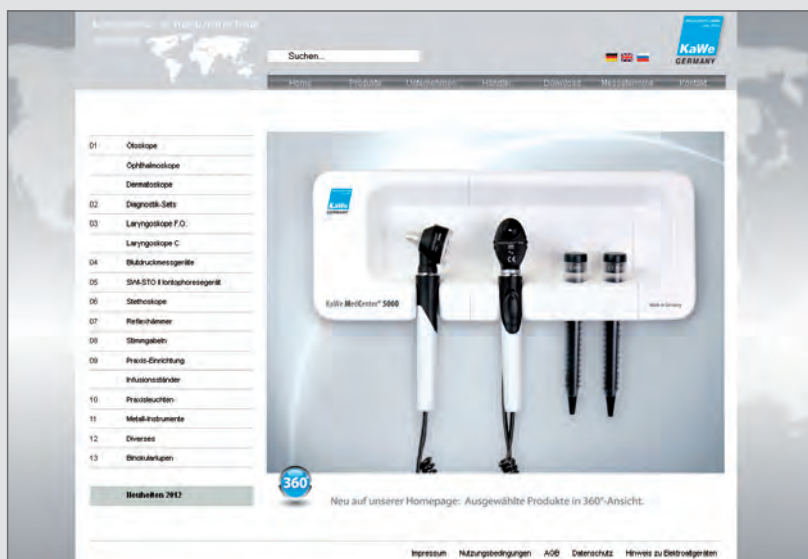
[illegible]

Suchen...

KaWe GERMANY

Home Produkte Unternehmen Händler Download Messetermine Kontakt

01 Otoskope
Ophthalmoskope
Dermatoskope
02 Diagnostik-Sets
03 Laryngoskope F.O.
Laryngoskope C
04 Blutdruckmessgeräte
05 SWI-STO II Iontophoresegerät
06 Stethoskope
07 Reflexhämmer
08 Stimmgabeln
09 Praxis-Einrichtung
Infusionsständer
10 Praxisleuchten
11 Metall-Instrumente
12 Diverses
13 Binokularlupen

Neuheiten 2012

KaWe
KaWe MedCenter® 5000
Made in Germany

360
Neu auf unserer Homepage: Ausgewählte Produkte in 360°-Ansicht.

Impressum Nutzungsbedingungen AGB Datenschutz Hinweis zu Elektroaltgeräten